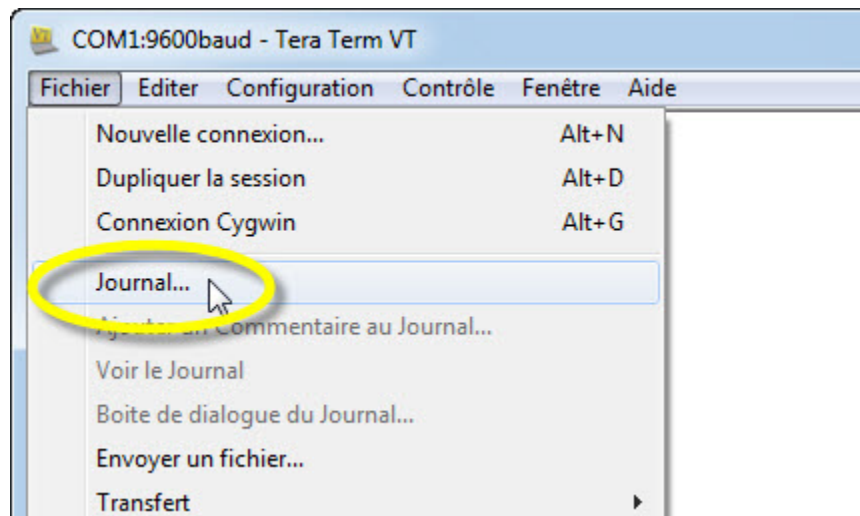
COM1:9600baud - Tera Term VT

Fichier Editer Configuration Contrôle Fenêtre Aide

Nouvelle connexion... Alt+N
Dupliquer la session Alt+D
Connexion Cygwin Alt+G
Journal...
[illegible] Commentaire au Journal...
Voir le Journal
Boite de dialogue du Journal...
Envoyer un fichier...
Transfert